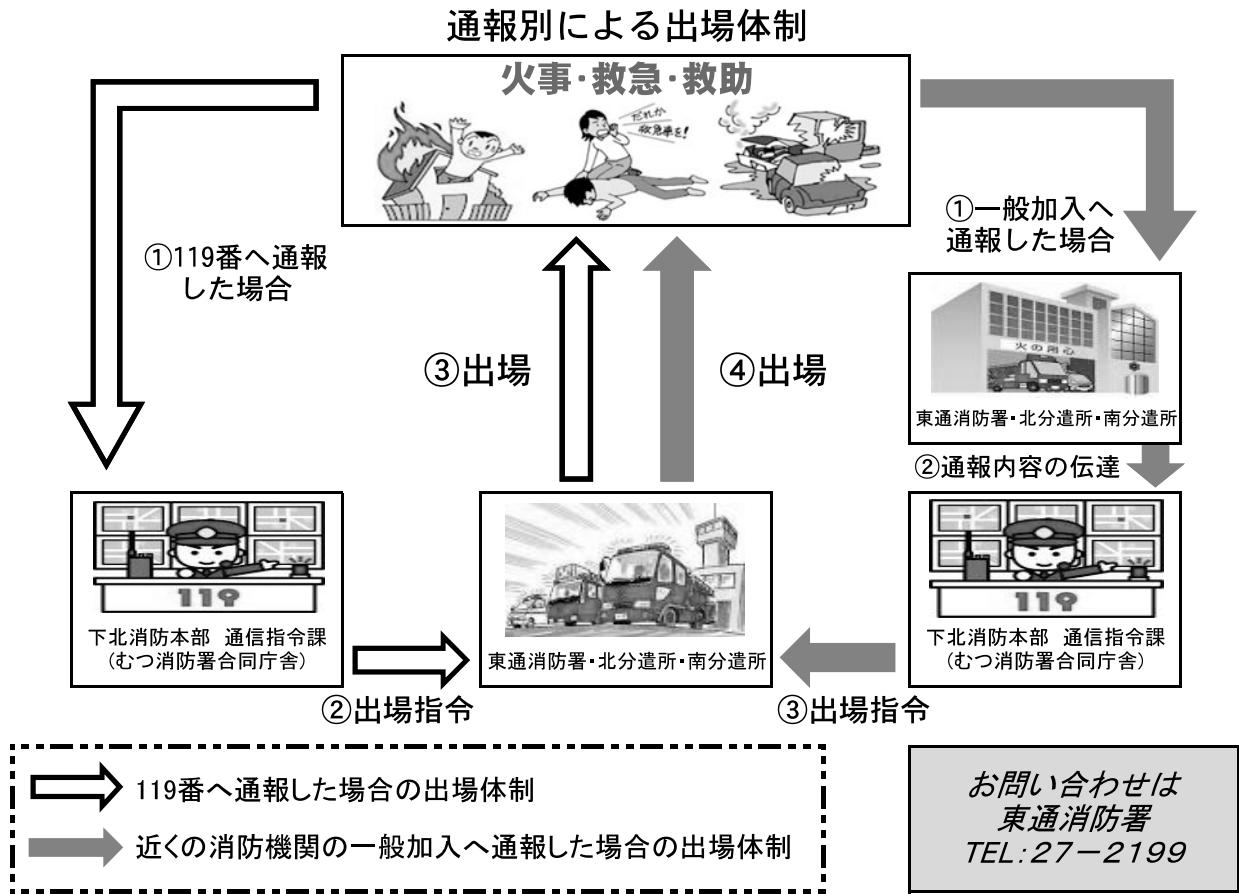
通報別による出場体制

火事・救急・救助

だれか救急車を!

①119番へ通報した場合

①一般加入へ通報した場合

火の用心

東通消防署・北分遣所・南分遣所

③出場

④出場

②通報内容の伝達

119

下北消防本部 通信指令課
(むつ消防署合同庁舎)

東通消防署・北分遣所・南分遣所

119

下北消防本部 通信指令課
(むつ消防署合同庁舎)

②出場指令

③出場指令

119番へ通報した場合の出場体制

近くの消防機関の一般加入へ通報した場合の出場体制

お問い合わせは
東通消防署
TEL:27ー2199